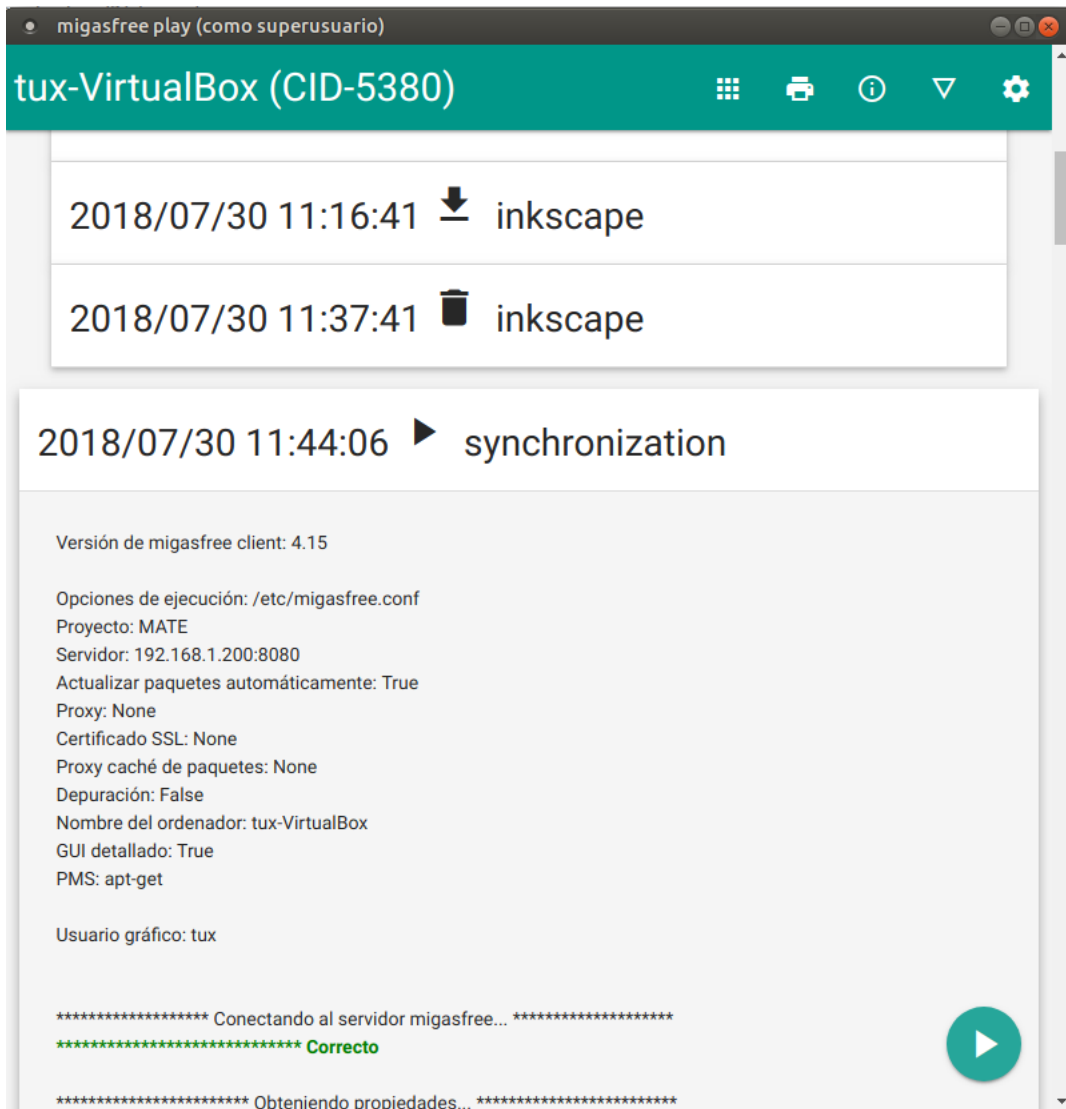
migasfree play (como superusuario)

tux-VirtualBox (CID-5380)

2018/07/30 11:16:41 inkscape

2018/07/30 11:37:41 inkscape

2018/07/30 11:44:06 synchronization

Versión de migasfree client: 4.15

Opciones de ejecución: /etc/migasfree.conf
Proyecto: MATE
Servidor: 192.168.1.200:8080
Actualizar paquetes automáticamente: True
Proxy: None
Certificado SSL: None
Proxy caché de paquetes: None
Depuración: False
Nombre del ordenador: tux-VirtualBox
GUI detallado: True
PMS: apt-get

Usuario gráfico: tux

******************** Conectando al servidor migasfree... ********************
****************************** Correcto

*********************** Obteniendo propiedades... ***********************